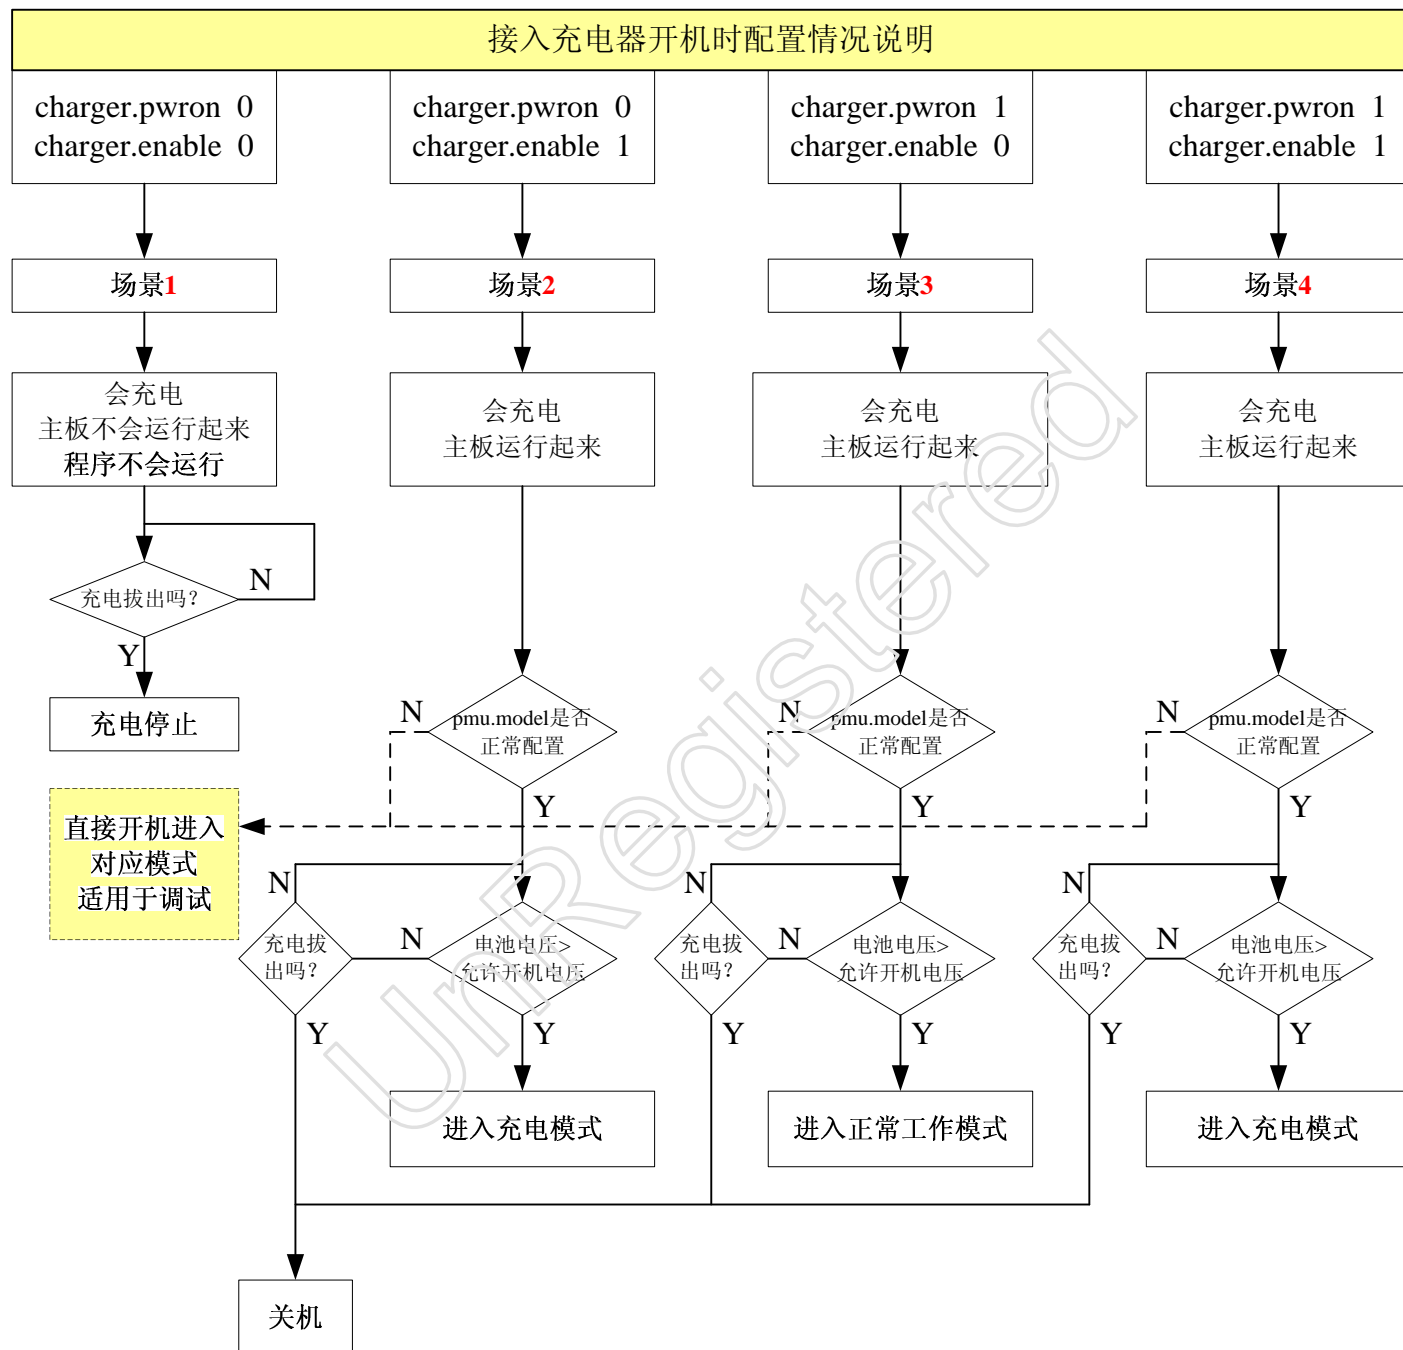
接入充电器开机时配置情况说明

charger.pwron 0
charger.enable 0

charger.pwron 0
charger.enable 1

charger.pwron 1
charger.enable 0

charger.pwron 1
charger.enable 1

场景1

场景2

场景3

场景4

会充电
主板不会运行起来
程序不会运行

会充电
主板运行起来

会充电
主板运行起来

会充电
主板运行起来

充电拔出吗?

N

Y

充电停止

N

pmu.model是否正常配置

Y

N

pmu.model是否正常配置

Y

N

pmu.model是否正常配置

Y

直接开机进入
对应模式
适用于调试

N

充电拔出吗?

N

电池电压>允许开机电压

Y

Y

N

充电拔出吗?

N

电池电压>允许开机电压

Y

Y

N

充电拔出吗?

N

电池电压>允许开机电压

Y

Y

进入充电模式

进入正常工作模式

进入充电模式

关机

UnRegistered